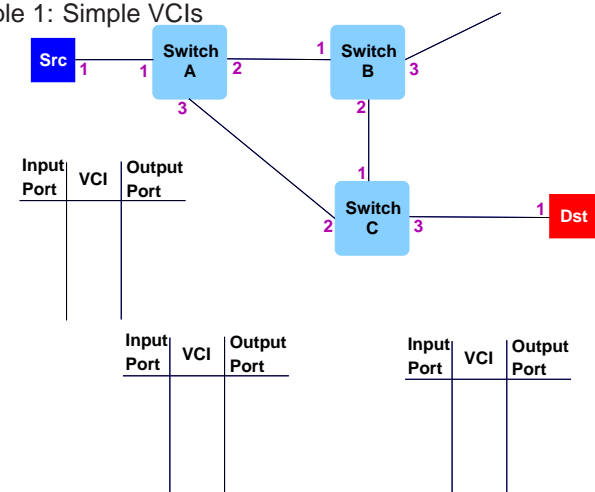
ple 1: Simple VCIs

Src 1

1 Switch A 2

3

1 Switch B 3

2

1

Switch C

2 3

1 Dst

| Input Port | VCI | Output Port |
|---|---|---|

| Input Port | VCI | Output Port |
|---|---|---|

| Input Port | VCI | Output Port |
|---|---|---|